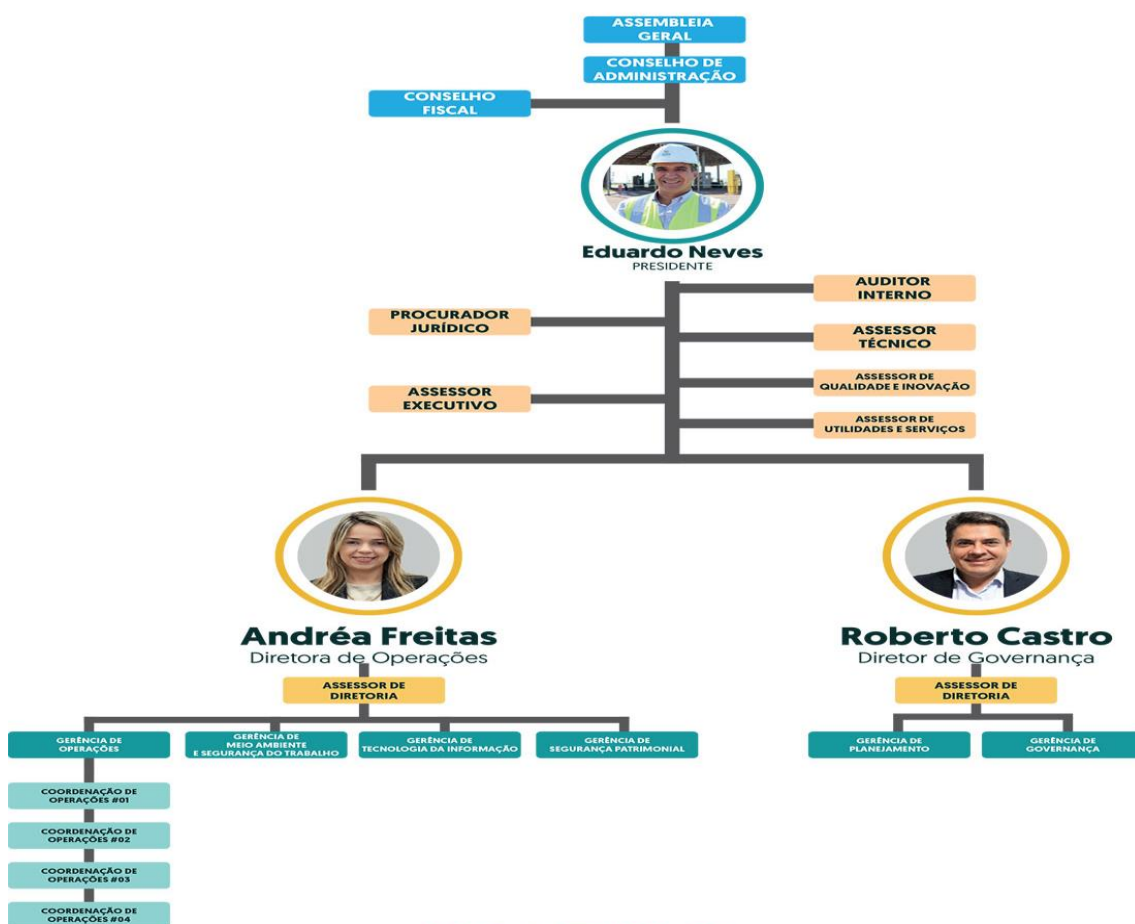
ASSEMBLEIA GERAL

CONSELHO DE ADMINISTRAÇÃO

CONSELHO FISCAL

Eduardo Neves
PRESIDENTE

AUDITOR INTERNO

PROCURADOR JURÍDICO

ASSESSOR TÉCNICO

ASSESSOR DE QUALIDADE E INOVAÇÃO

ASSESSOR EXECUTIVO

ASSESSOR DE UTILIDADES E SERVIÇOS

Andréa Freitas
Diretora de Operações

ASSESSOR DE DIRETORIA

GERÊNCIA DE OPERAÇÕES

GERÊNCIA DE MEIO AMBIENTE E SEGURANÇA DO TRABALHO

GERÊNCIA DE TECNOLOGIA DA INFORMAÇÃO

GERÊNCIA DE SEGURANÇA PATRIMONIAL

COORDENAÇÃO DE OPERAÇÕES #01

COORDENAÇÃO DE OPERAÇÕES #02

COORDENAÇÃO DE OPERAÇÕES #03

COORDENAÇÃO DE OPERAÇÕES #04

Roberto Castro
Diretor de Governança

ASSESSOR DE DIRETORIA

GERÊNCIA DE PLANEJAMENTO

GERÊNCIA DE GOVERNANÇA